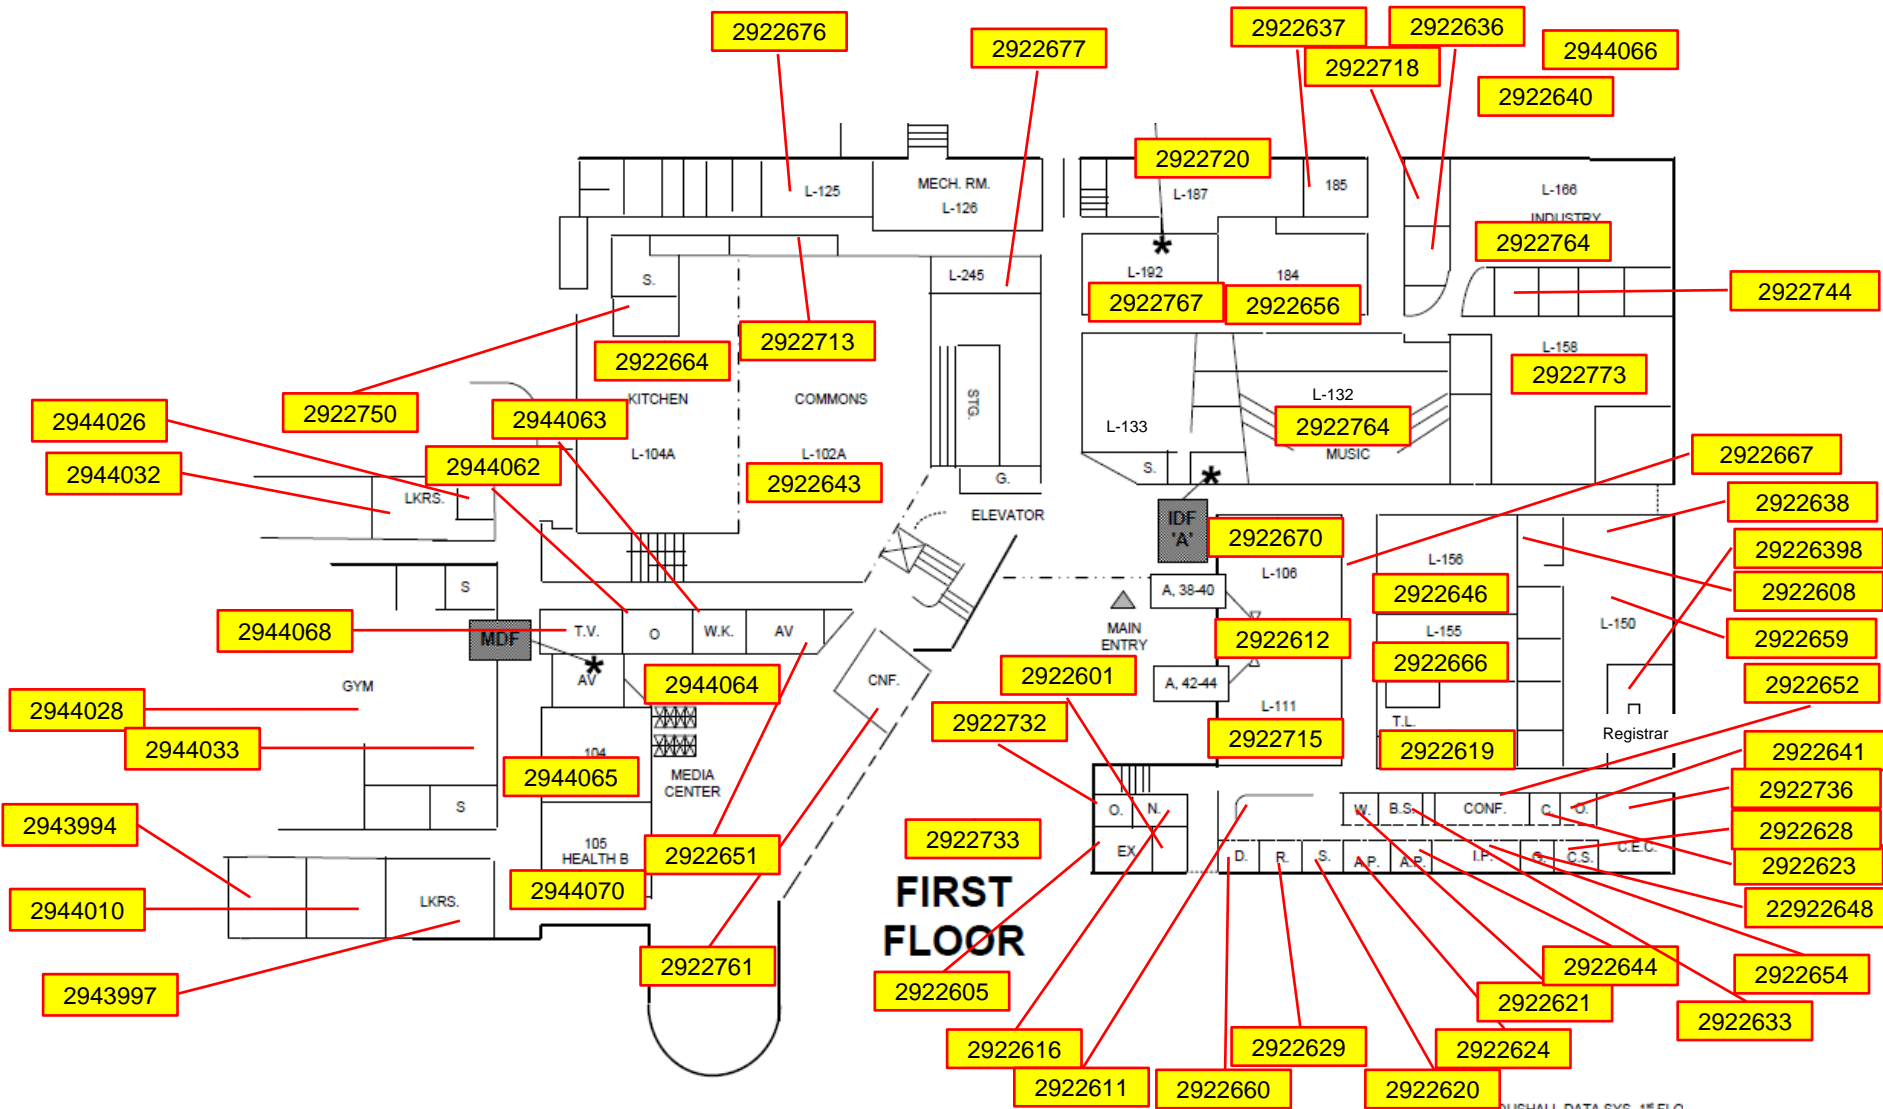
2922676
2922677
2922637
2922636
2944066
2922718
2922640
2922720
L-125
MECH. RM.
L-126
L-187
185
L-166
INDUSTRY
2922764
2922744
L-192
184
2922767
2922656
L-245
S.
2922713
2922664
2922750
L-158
2922773
2944026
2944063
KITCHEN
COMMONS
STG.
L-132
2922764
L-133
MUSIC
L-104A
L-102A
2944032
2944062
2922643
S.
2922667
LKRS.
G.
ELEVATOR
2922638
IDF 'A'
2922670
29226398
L-156
L-106
S
A, 38-40
2922646
2922608
2944068
MDF
T.V.
O
W.K.
AV
MAIN ENTRY
2922612
L-155
L-150
2922659
GYM
AV
2944064
CNF.
2922601
2922666
A, 42-44
2922652
2944028
2922732
L-111
2944033
104
2922715
2922619
T.L.
Registrar
2922641
MEDIA CENTER
2944065
S
W.
B.S.
CONF.
C.
O.
2922736
2943994
O.
N.
2922733
105 HEALTH B
2922651
EX
D.
R.
S.
A.P.
A.P.
I.P.
G.
C.S.
C.E.C.
2922628
2922623
2944070
FIRST FLOOR
LKRS.
2944010
22922648
2922761
2922644
2922654
2943997
2922605
2922621
2922633
2922629
2922624
2922616
2922611
2922660
2922620
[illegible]